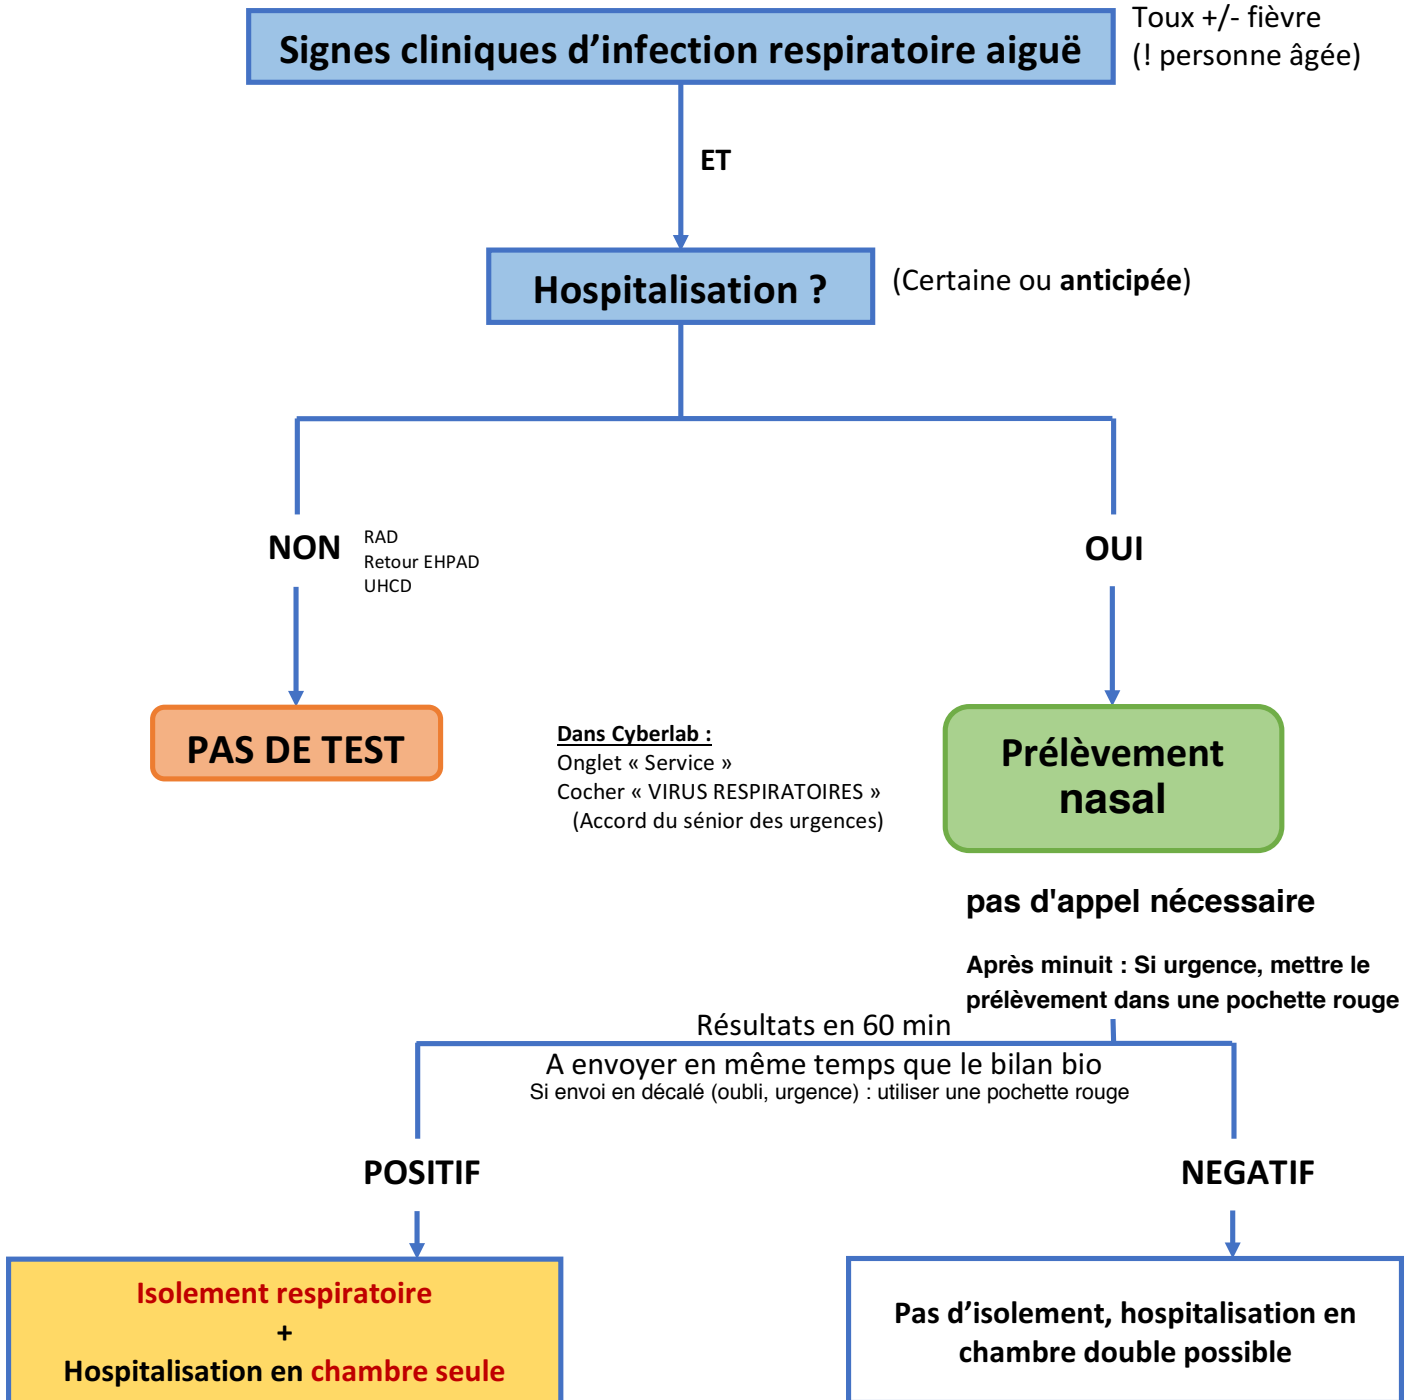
Signes cliniques d’infection respiratoire aiguë

Toux +/- fièvre
(! personne âgée)

ET

Hospitalisation ?

(Certaine ou **anticipée**)

NON

RAD
Retour EHPAD
UHCD

OUI

PAS DE TEST

Dans Cyberlab :
Onglet « Service »
Cocher « VIRUS RESPIRATOIRES »
(Accord du sénior des urgences)

Prélèvement nasal

pas d'appel nécessaire

Après minuit : Si urgence, mettre le prélèvement dans une pochette rouge

Résultats en 60 min

A envoyer en même temps que le bilan bio
Si envoi en décalé (oubli, urgence) : utiliser une pochette rouge

POSITIF

NEGATIF

Isolement respiratoire
+
Hospitalisation en chambre seule

Pas d’isolement, hospitalisation en chambre double possible